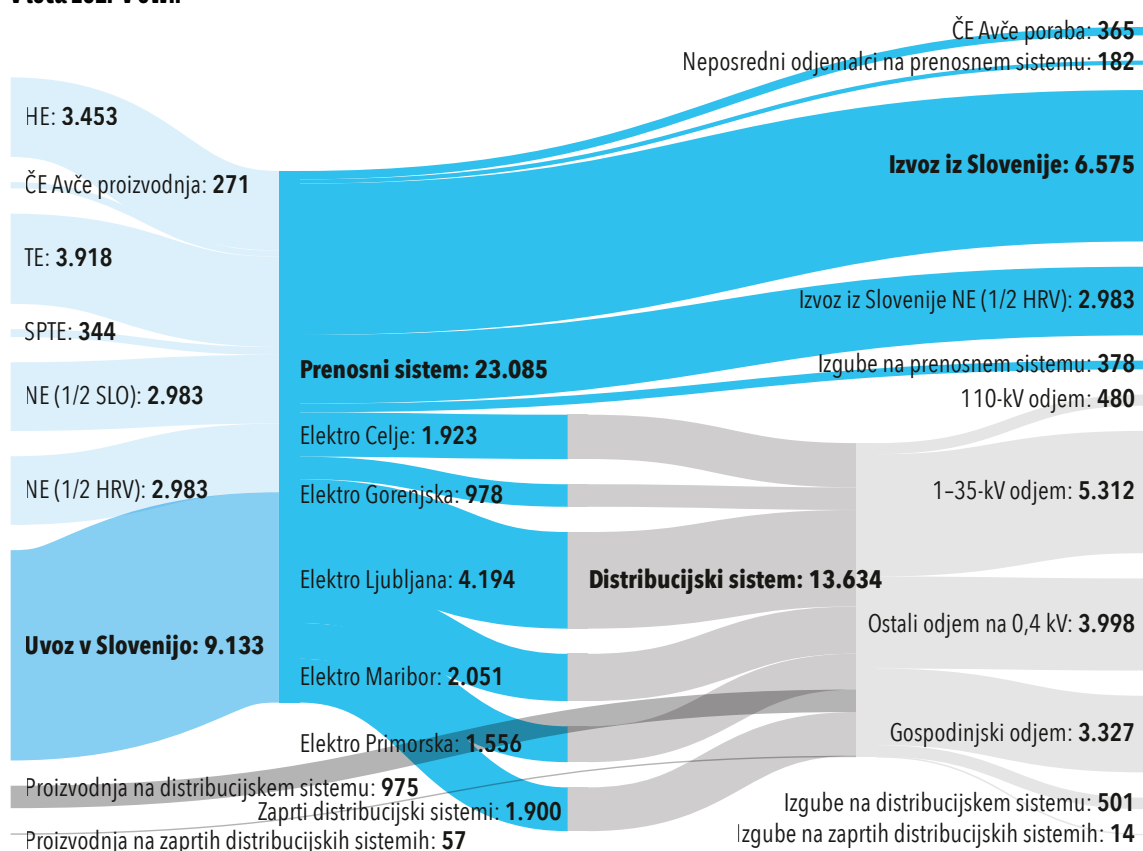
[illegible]

HE: **3.453**

ČE Avče proizvodnja: **271**

TE: **3.918**

SPTE: **344**

NE (1/2 SLO): **2.983**

NE (1/2 HRV): **2.983**

**Uvoz v Slovenijo: 9.133**

Proizvodnja na distribucijskem sistemu: **975**

Proizvodnja na zaprtih distribucijskih sistemih: **57**

**Prenosni sistem: 23.085**

Elektro Celje: **1.923**

Elektro Gorenjska: **978**

Elektro Ljubljana: **4.194**

Elektro Maribor: **2.051**

Elektro Primorska: **1.556**

Zaprti distribucijski sistemi: **1.900**

**Distribucijski sistem: 13.634**

ČE Avče poraba: **365**

Neposredni odjemalci na prenosnem sistemu: **182**

**Izvoz iz Slovenije: 6.575**

Izvoz iz Slovenije NE (1/2 HRV): **2.983**

Izgube na prenosnem sistemu: **378**

110-kV odjem: **480**

1–35-kV odjem: **5.312**

Ostali odjem na 0,4 kV: **3.998**

Gospodinjski odjem: **3.327**

Izgube na distribucijskem sistemu: **501**

Izgube na zaprtih distribucijskih sistemih: **14**